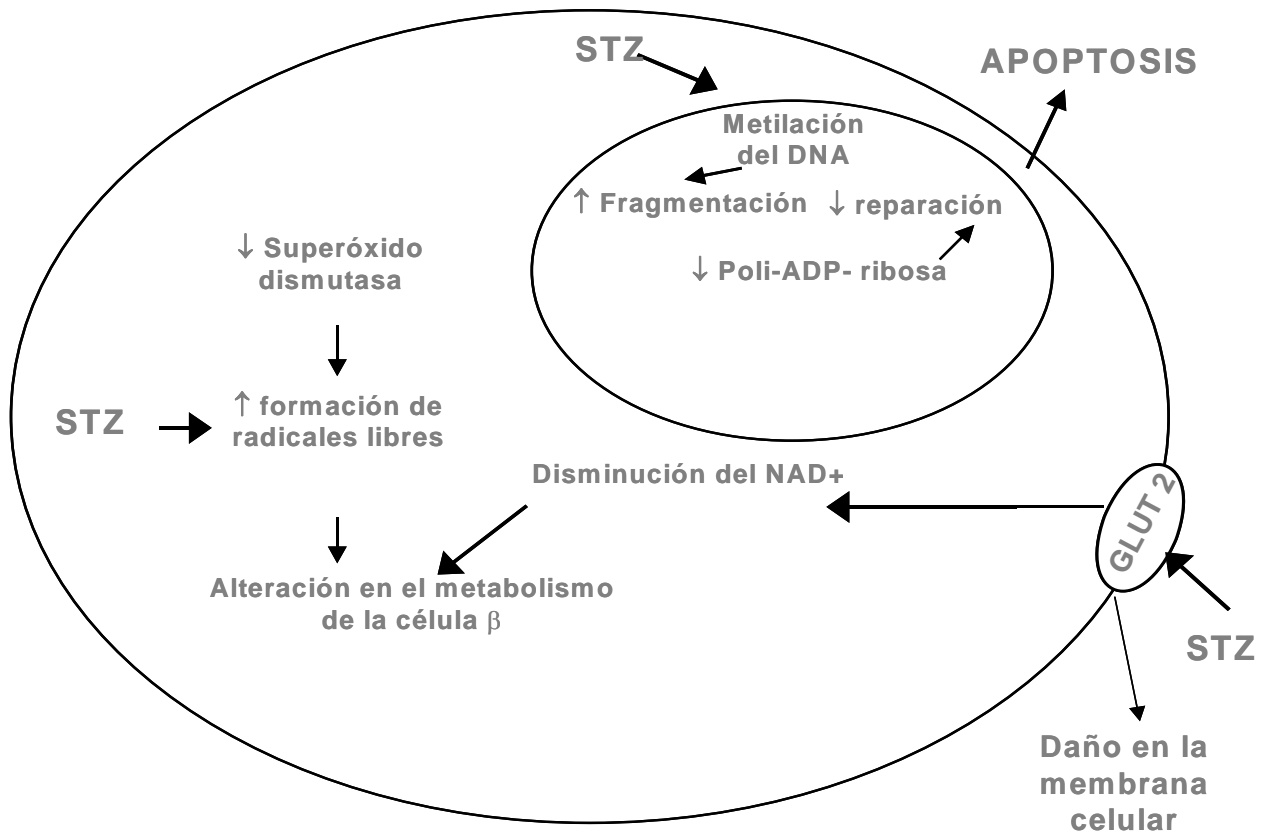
STZ

APOPTOSIS

Metilación del DNA

↑ Fragmentación ↓ reparación

↓ Poli-ADP- ribosa

↓ Superóxido dismutasa

STZ

↑ formación de radicales libres

Disminución del NAD+

GLUT 2

Alteración en el metabolismo de la célula $\beta$

STZ

Daño en la membrana celular